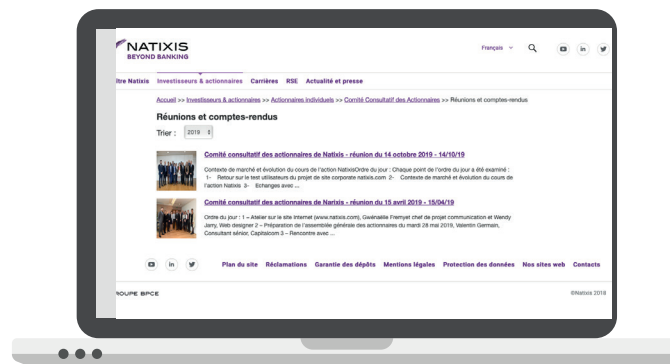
NATIXIS
BEYOND BANKING

Français

ltre Natixis Investisseurs & actionnaires Carrières RSE Actualité et presse

Accueil >> Investisseurs & actionnaires >> Actionnaires individuels >> Comité Consultatif des Actionnaires >> Réunions et comptes-rendus

Réunions et comptes-rendus

Trier : 2019

Comité consultatif des actionnaires de Natixis - réunion du 14 octobre 2019 - 14/10/19

Contexte de marché et évolution du cours de l'action NatixisOrdre du jour : Chaque point de l'ordre du jour a été examiné : 1- Retour sur le test utilisateurs du projet de site corporate natixis.com 2- Contexte de marché et évolution du cours de l'action Natixis 3- Echanges avec ...

Comité consultatif des actionnaires de Natixis - réunion du 15 avril 2019 - 15/04/19

Ordre du jour : 1 – Atelier sur le site internet (www.natixis.com), Gwénaëlle Fremyet chef de projet communication et Wendy Jamy, Web designer 2 – Préparation de l'assemblée générale des actionnaires du mardi 28 mai 2019, Valentin Germain, Consultant sénior, Capitalcom 3 – Rencontre avec ...

Plan du site Réclamations Garantie des dépôts Mentions légales Protection des données Nos sites web Contacts

ROUPE BPCE

©Natixis 2019